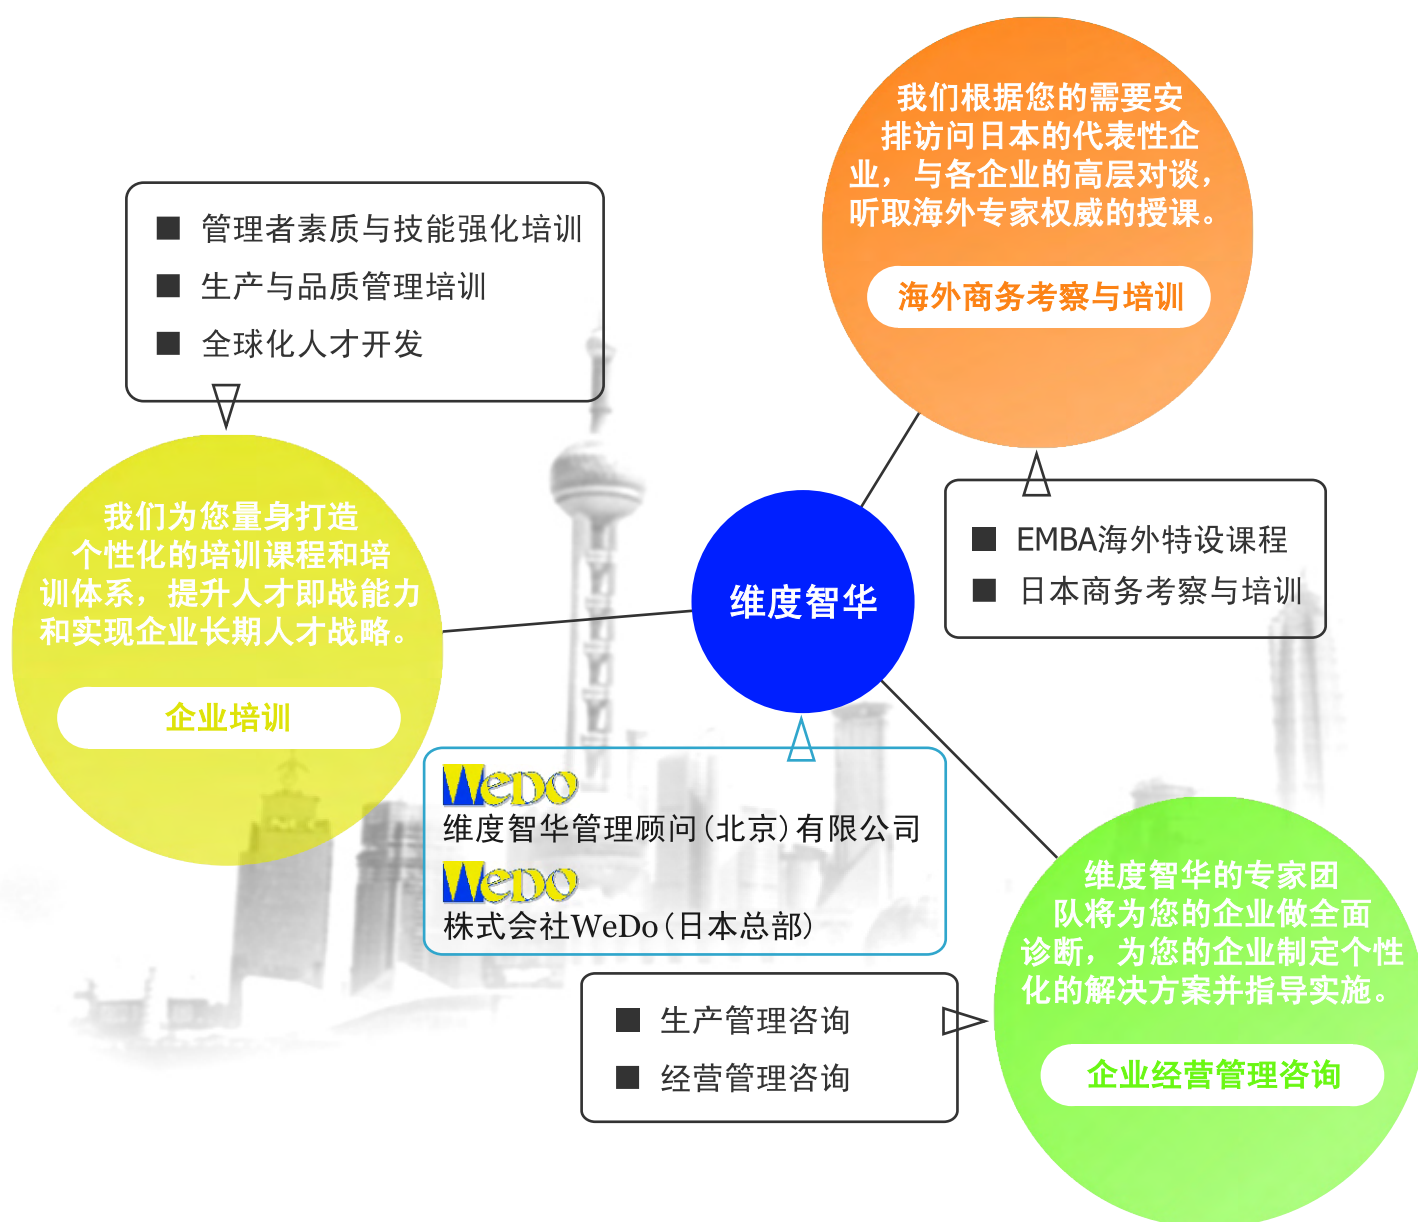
■ 管理者素质与技能强化培训
■ 生产与品质管理培训
■ 全球化人才开发

我们根据您的需要安排访问日本的代表性企业，与各企业的高层对谈，听取海外专家权威的授课。

海外商务考察与培训

我们为您量身打造个性化的培训课程和培训体系，提升人才即战能力和实现企业长期人才战略。

企业培训

维度智华

■ EMBA海外特设课程
■ 日本商务考察与培训

WeDo
维度智华管理顾问(北京)有限公司
WeDo
株式会社WeDo(日本总部)

维度智华的专家团队将为您的企业做全面诊断，为您的企业制定个性化的解决方案并指导实施。

企业经营管理咨询

■ 生产管理咨询
■ 经营管理咨询